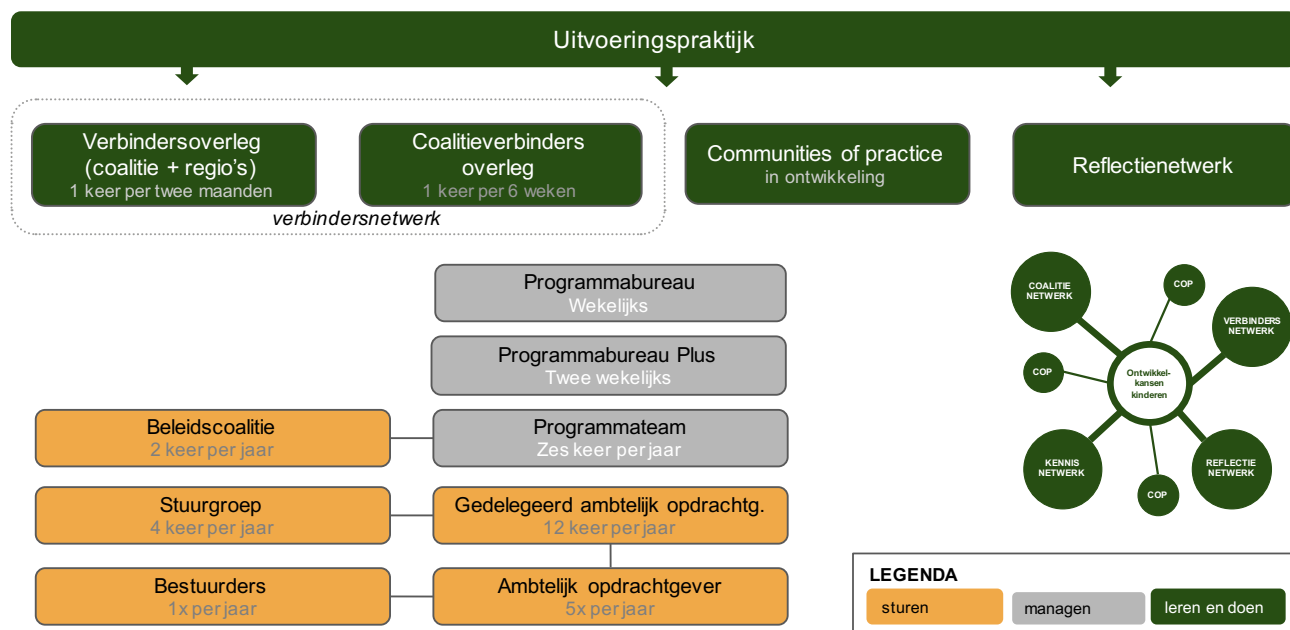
Uitvoeringspraktijk

Verbindersoverleg (coalitie + regio's)
1 keer per twee maanden

Coalitieverbinders overleg
1 keer per 6 weken

verbindersnetwerk

Communities of practice
in ontwikkeling

Reflectienetwerk

Programmabureau
Wekelijks

Programmabureau Plus
Twee wekelijks

Beleidscoalitie
2 keer per jaar

Programmateam
Zes keer per jaar

Stuurgroep
4 keer per jaar

Gedelegeerd ambtelijk opdrachtg.
12 keer per jaar

Bestuurders
1x per jaar

Ambtelijk opdrachtgever
5x per jaar

COALITIE NETWERK

COP

VERBINDERS NETWERK

COP

Ontwikkel-kansen kinderen

KENNIS NETWERK

REFLECTIE NETWERK

COP

LEGENDA
sturen
managen
leren en doen